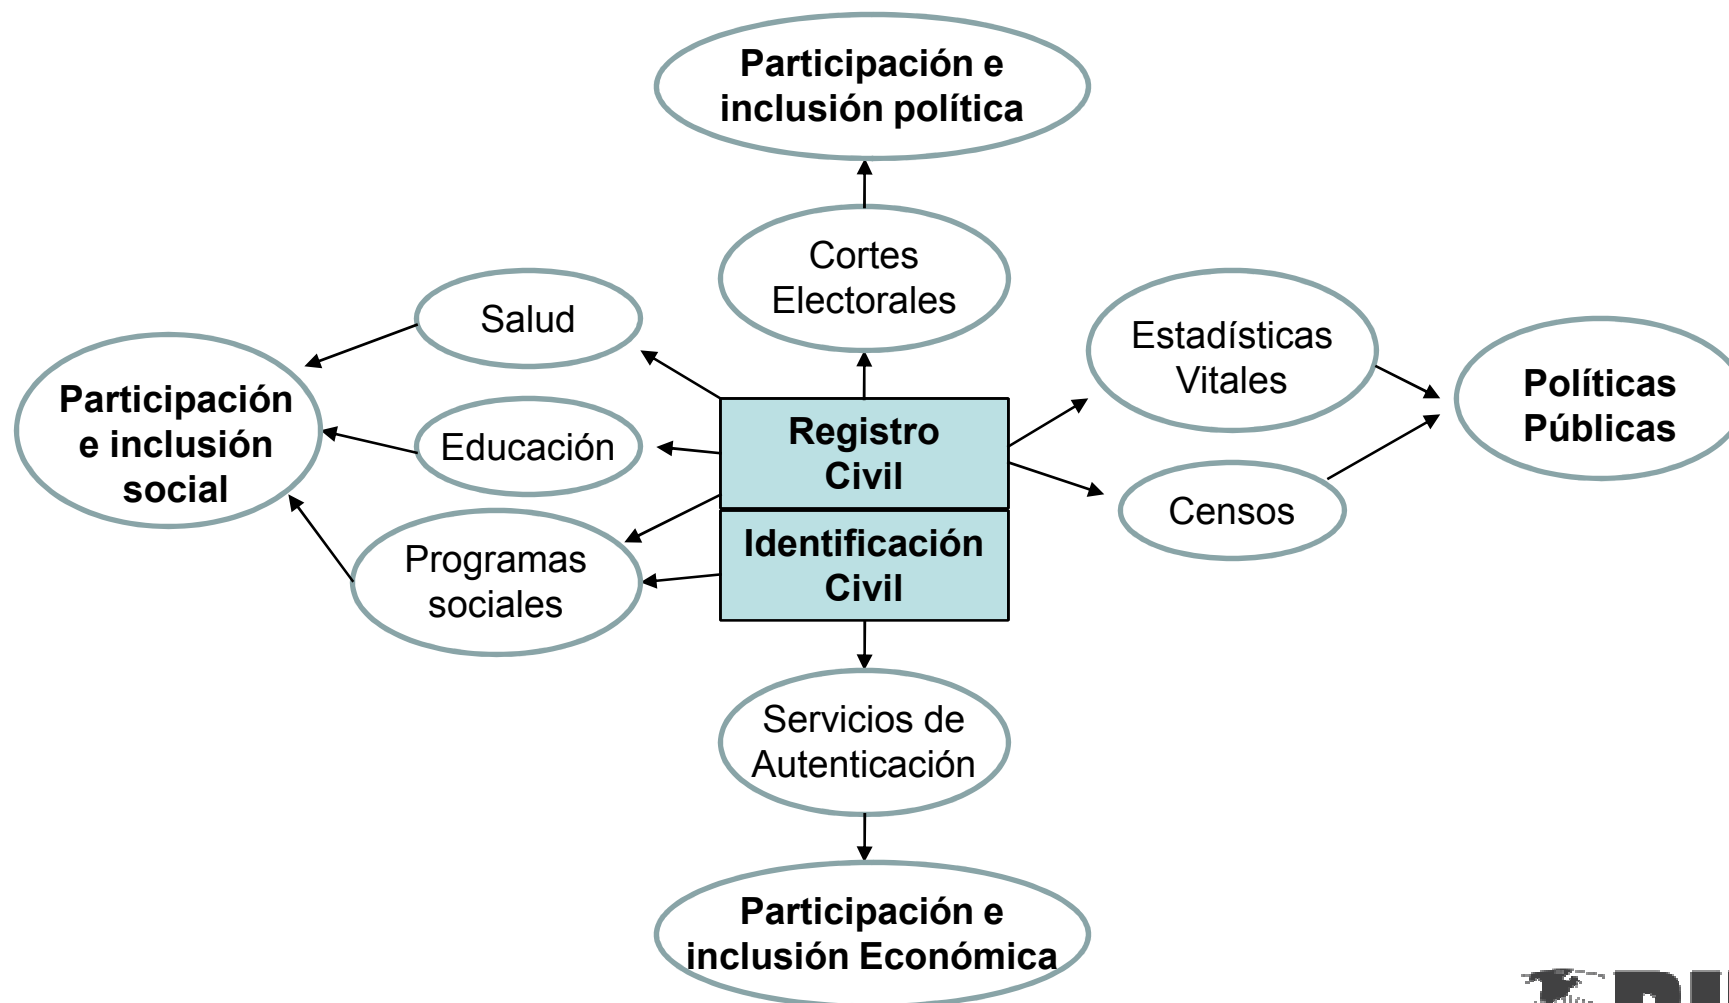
Participación e inclusión política

Cortes Electorales

Salud

Estadísticas Vitales

Políticas Públicas

Participación e inclusión social

Educación

Registro Civil

Censos

Identificación Civil

Programas sociales

Servicios de Autenticación

Participación e inclusión Económica

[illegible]